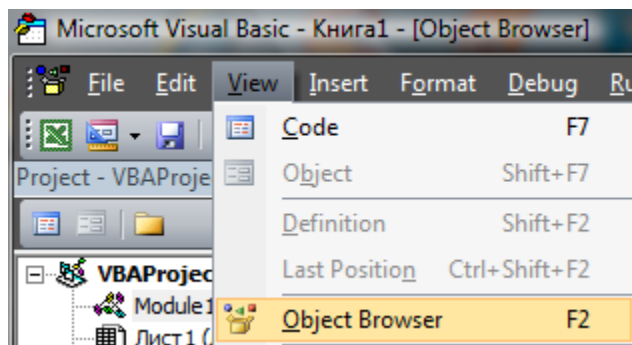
Microsoft Visual Basic - Книга1 - [Object Browser]

File Edit View Insert Format Debug Ru

Project - VBAProje

VBAProjec
Module1
Лист1 (

Code F7
Object Shift+F7
Definition Shift+F2
Last Position Ctrl+Shift+F2
Object Browser F2